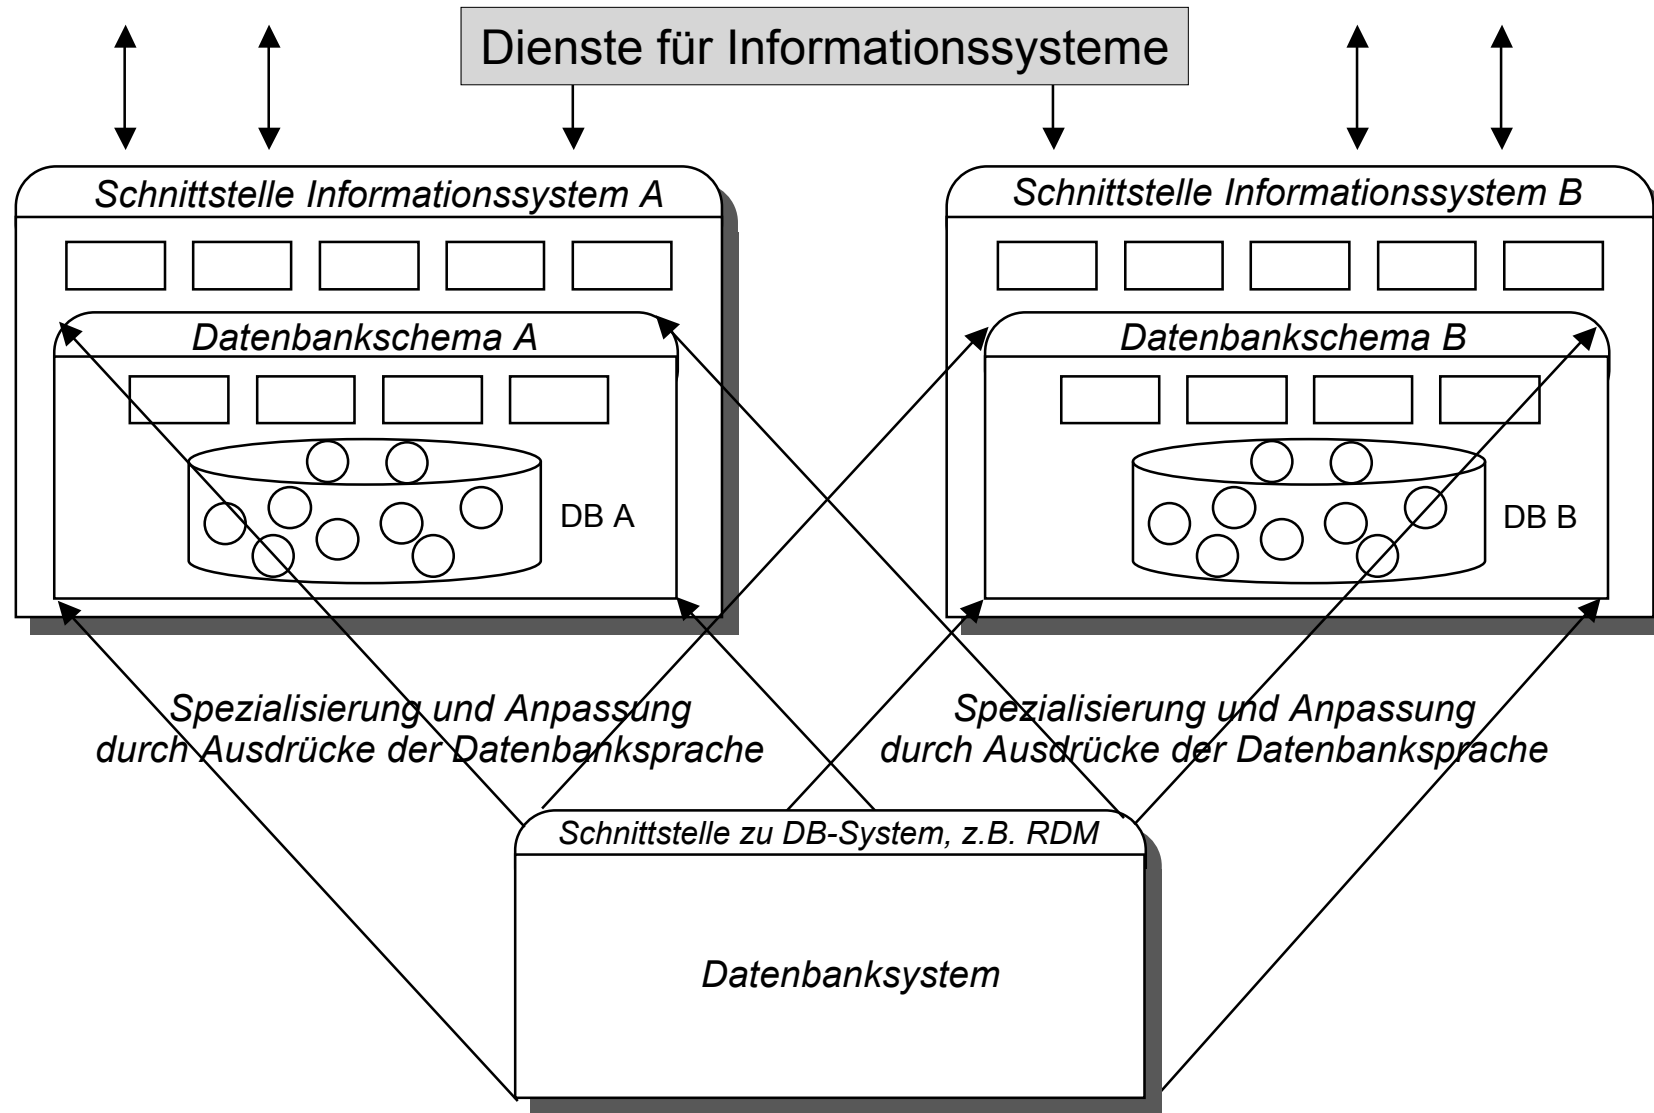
Dienste für Informationssysteme

Schnittstelle Informationssystem A

Datenbankschema A

DB A

Schnittstelle Informationssystem B

Datenbankschema B

DB B

Spezialisierung und Anpassung durch Ausdrücke der Datenbanksprache

Spezialisierung und Anpassung durch Ausdrücke der Datenbanksprache

Schnittstelle zu DB-System, z.B. RDM

Datenbanksystem